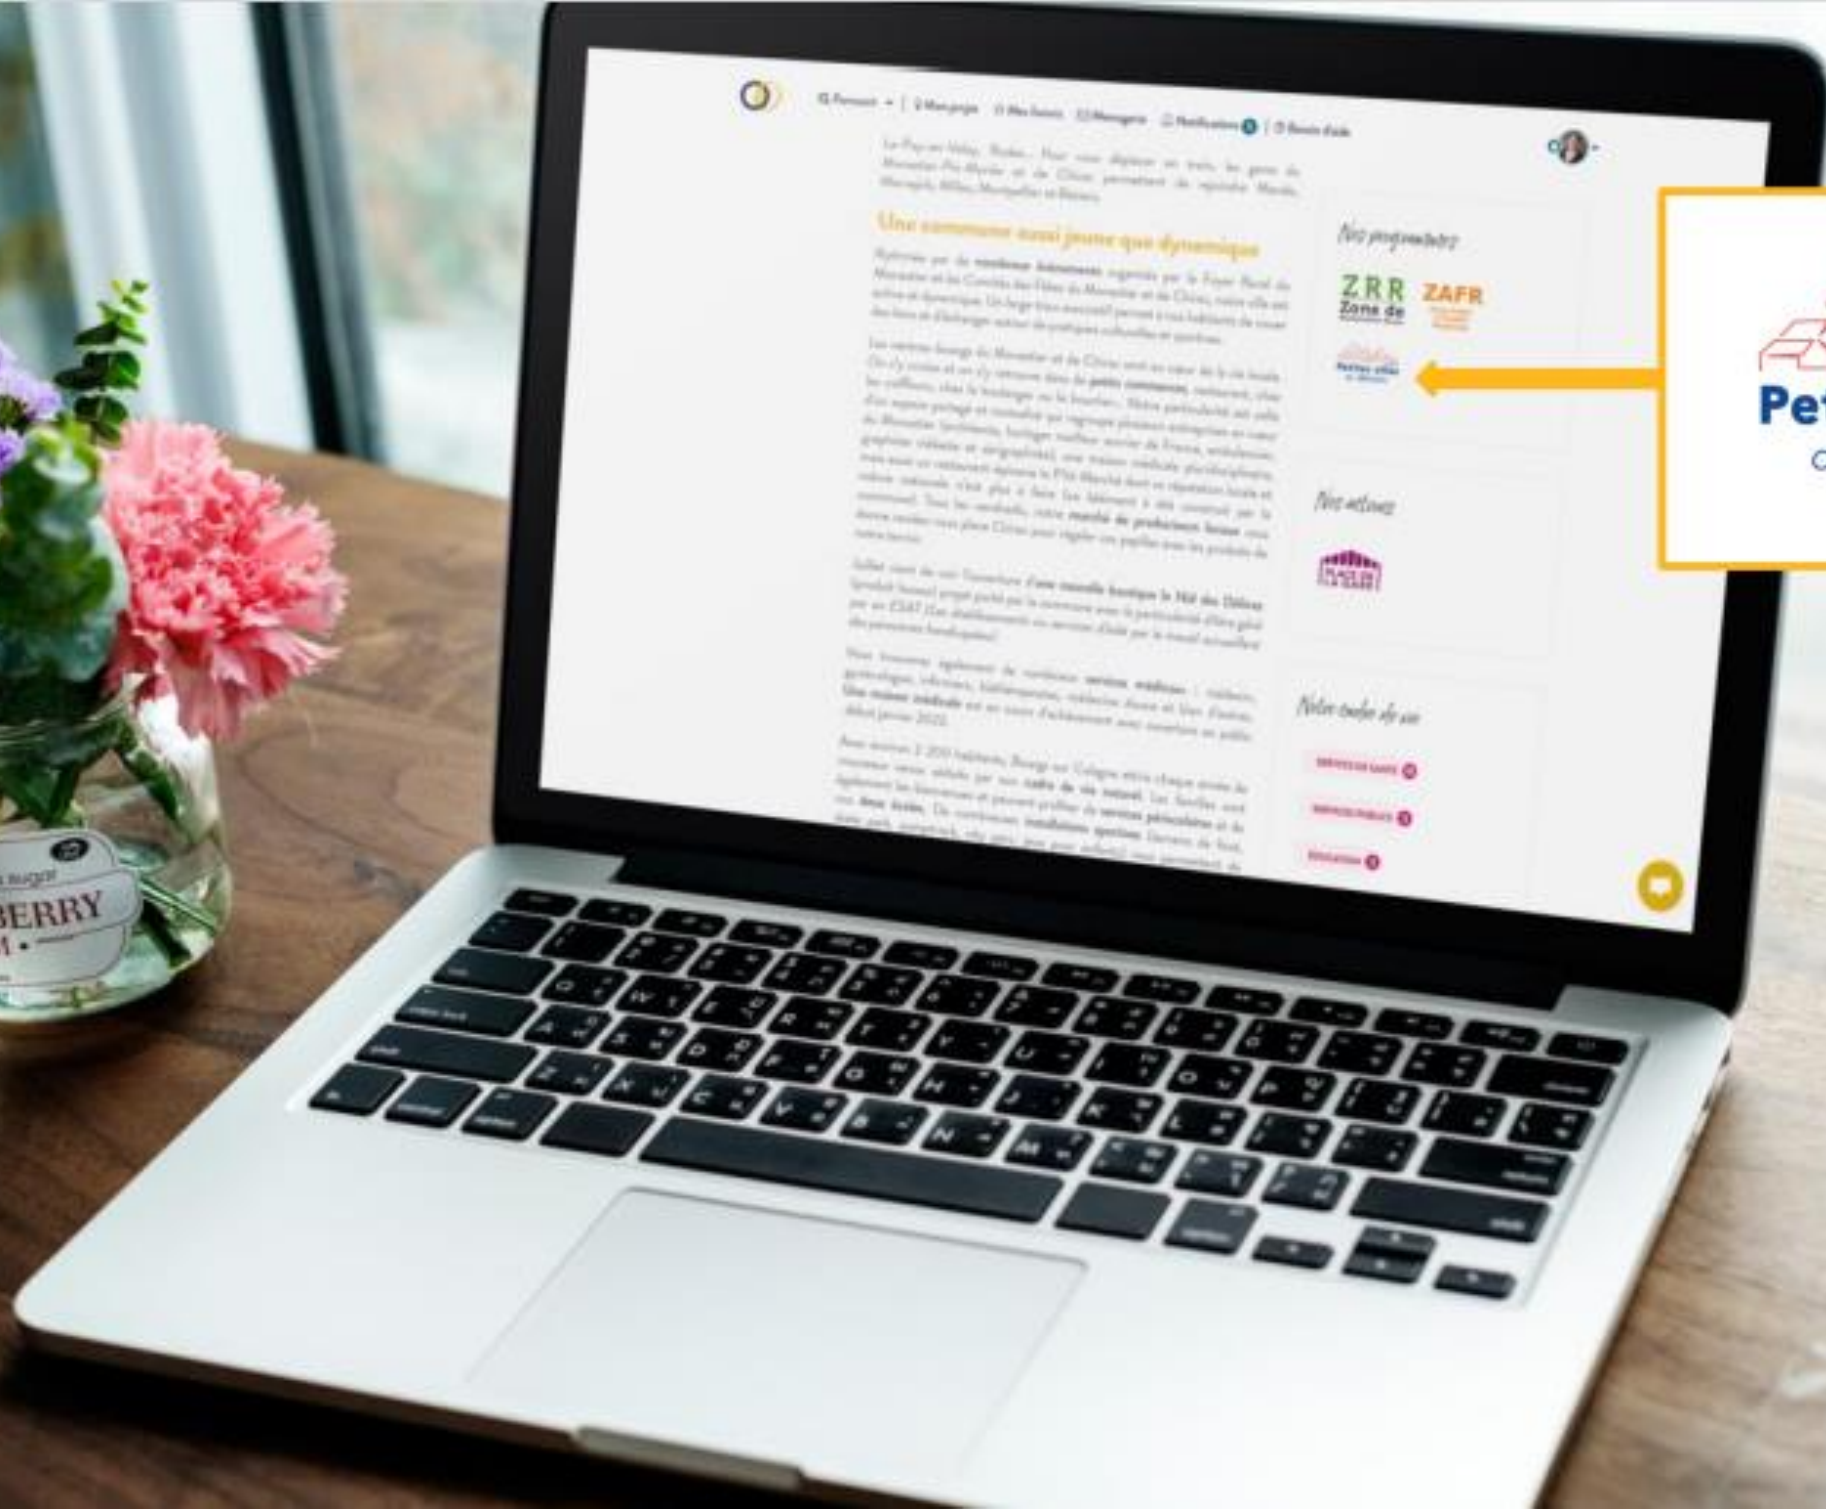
Parcourir | Mon projet | Mes favoris | Messagerie | Notifications | Besoin d'aide

Le Puy-en-Velay, Rodez... Pour vous déplacer en train, les gares de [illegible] permettent de rejoindre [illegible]

Une commune aussi jeune que dynamique

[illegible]

Nos programmes

ZRR Zone de

ZAFR

Petites villes de demain

Nos actions

Notre cadre de vie

SERVICES DE SANTÉ

SERVICES PUBLICS

ÉDUCATION

Pet

sugar

BERRY